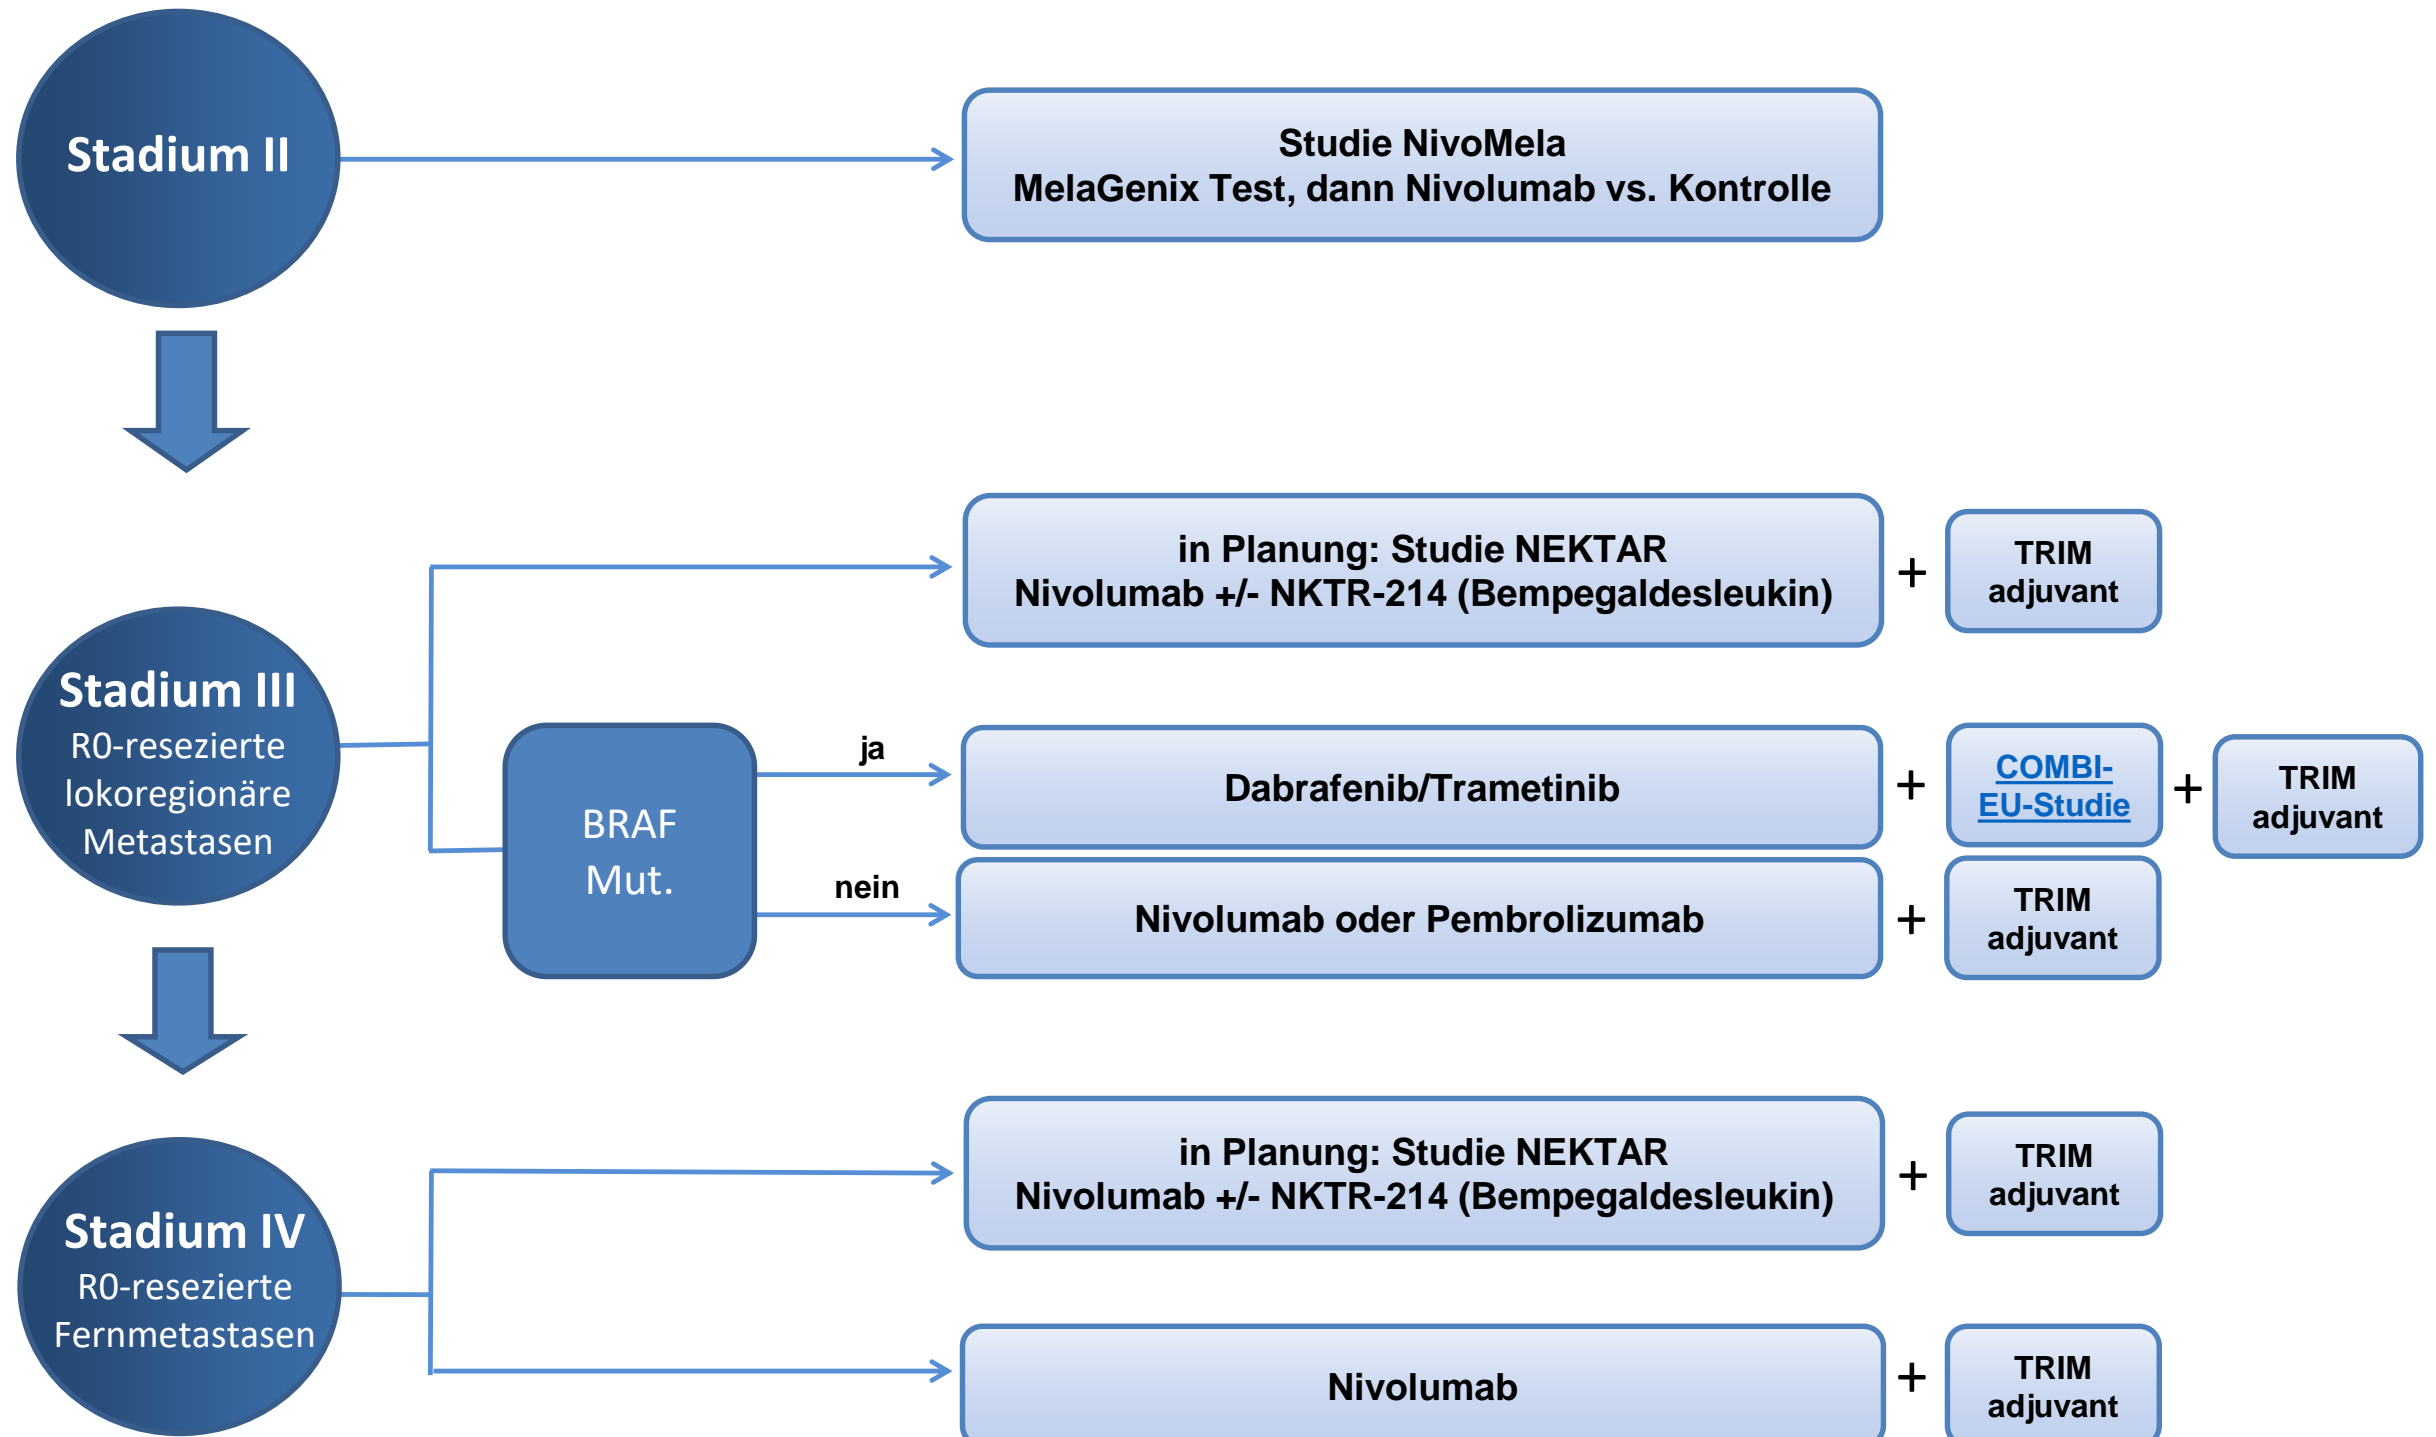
Stadium II

Studie NivoMela
MelaGenix Test, dann Nivolumab vs. Kontrolle

Stadium III
R0-resezierte lokoregionäre Metastasen

in Planung: Studie NEKTAR
Nivolumab +/- NKTR-214 (Bempegaldesleukin)

+

TRIM adjuvant

BRAF Mut.

ja

Dabrafenib/Trametinib

+

COMBI-EU-Studie

+

TRIM adjuvant

nein

Nivolumab oder Pembrolizumab

+

TRIM adjuvant

Stadium IV
R0-resezierte Fernmetastasen

in Planung: Studie NEKTAR
Nivolumab +/- NKTR-214 (Bempegaldesleukin)

+

TRIM adjuvant

Nivolumab

+

TRIM adjuvant